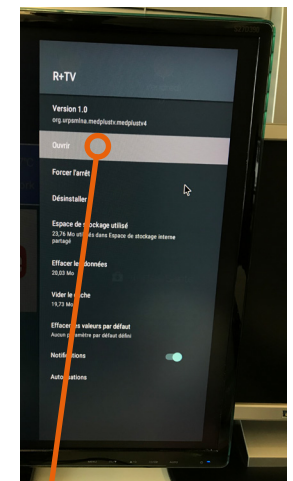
R+TV

Version 1.0
org.urpamina.medplustv.medplustv4

Ouvrir

Forcer l'arrêt

Désinstaller

Espace de stockage utilisé
23,76 Mo utilisés dans Espace de stockage interne partagé

Effacer les données
20,03 Mo

Vider le cache
19,73 Mo

Effacer les valeurs par défaut
Aucun paramètre par défaut défini

Notifications

Autorisations